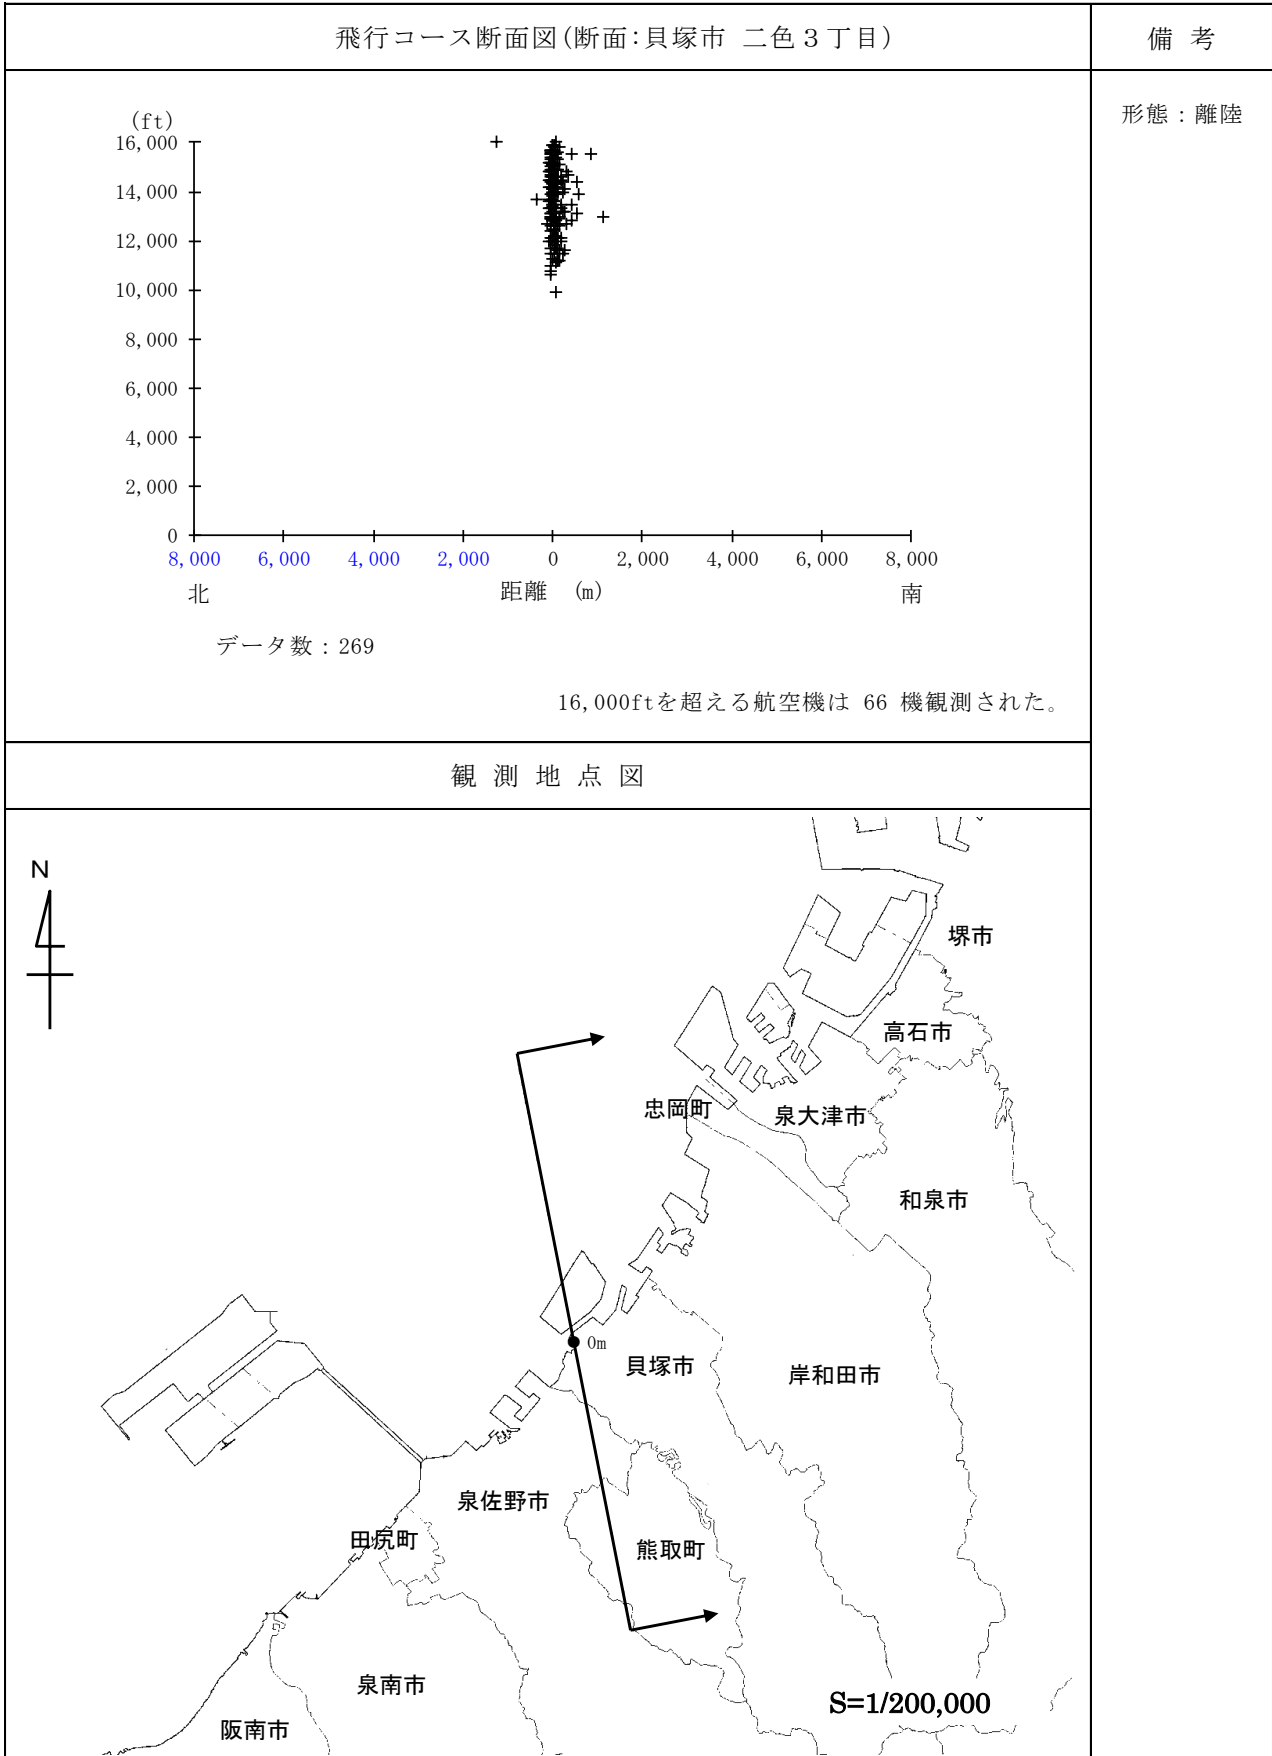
飛行コース断面図(断面:貝塚市 二色3丁目)

備 考

形態：離陸

(ft)
16,000
14,000
12,000
10,000
8,000
6,000
4,000
2,000
0

8,000 6,000 4,000 2,000 0 2,000 4,000 6,000 8,000
北 距離 (m) 南

データ数：269

16,000ftを超える航空機は 66 機観測された。

観 測 地 点 図

N

堺市
高石市
忠岡町
泉大津市
和泉市
0m
貝塚市
岸和田市
泉佐野市
田尻町
熊取町
泉南市
阪南市
S=1/200,000